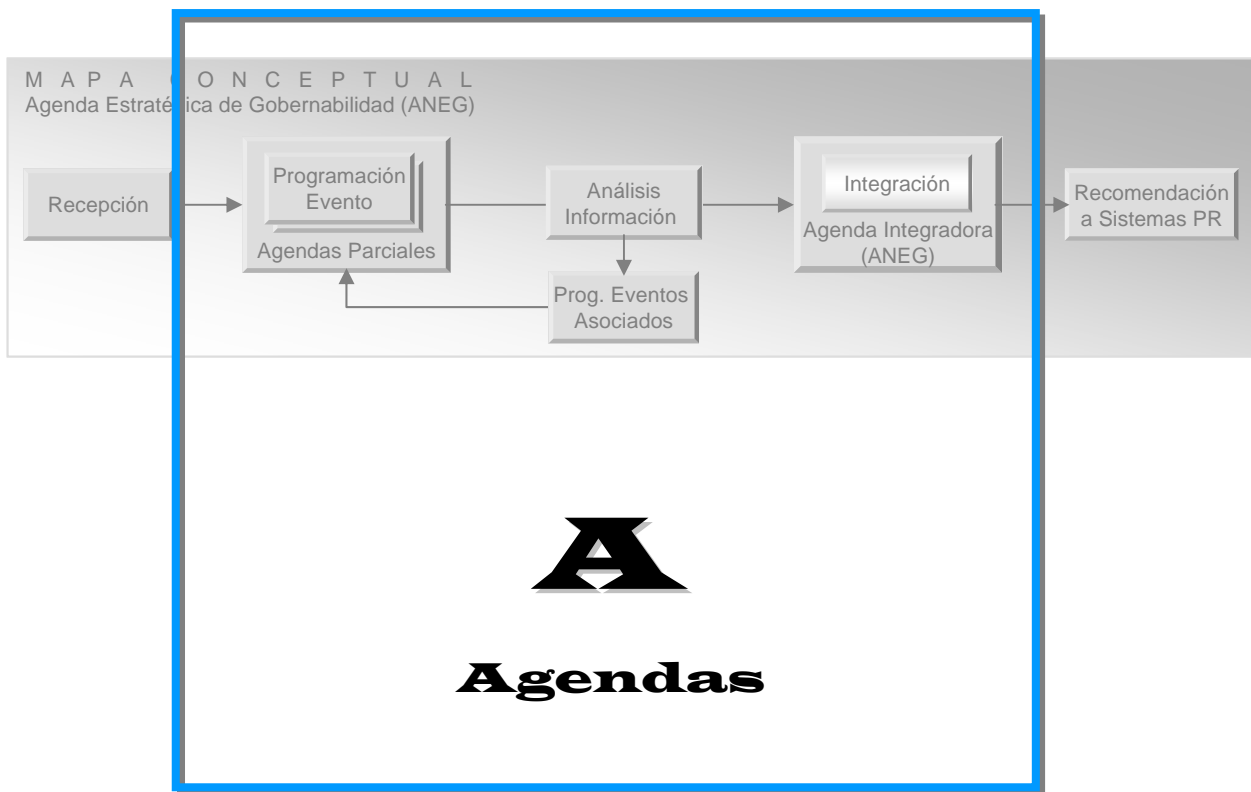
M A P A C O N C E P T U A L
Agenda Estratégica de Gobernabilidad (ANEG)

Recepción

Programación Evento

Agendas Parciales

Análisis Información

Prog. Eventos Asociados

Integración

Agenda Integradora (ANEG)

Recomendación a Sistemas PR

A

Agendas